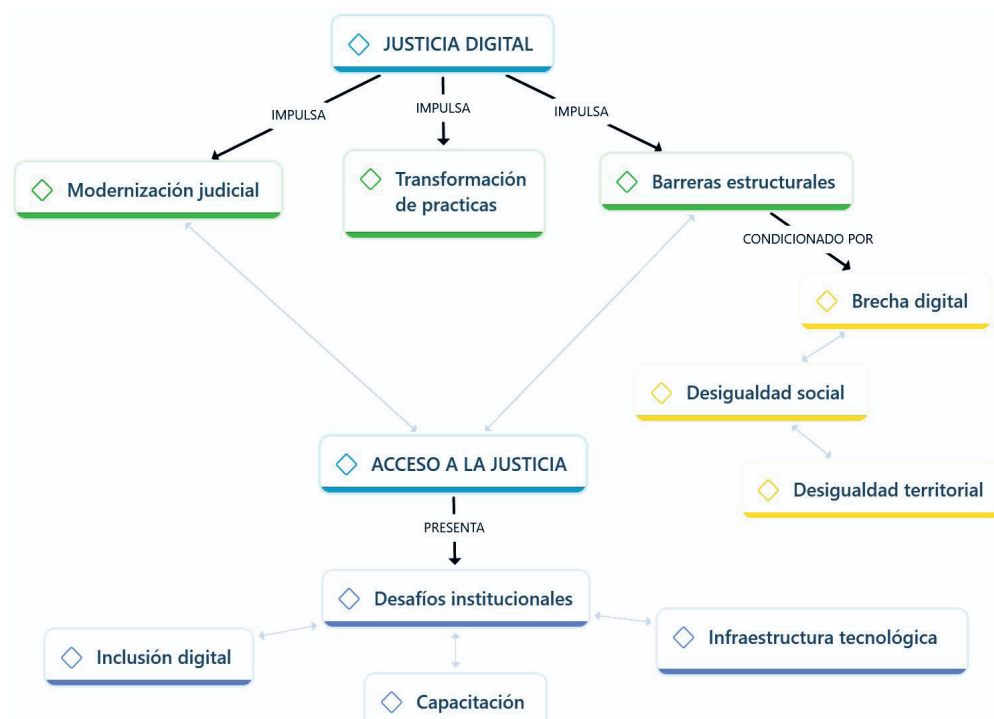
JUSTICIA DIGITAL

IMPULSA

IMPULSA

IMPULSA

Modernización judicial

Transformación de practicas

Barreras estructurales

CONDICIONADO POR

Brecha digital

Desigualdad social

Desigualdad territorial

ACCESO A LA JUSTICIA

PRESENTA

Desafíos institucionales

Inclusión digital

Infraestructura tecnológica

Capacitación